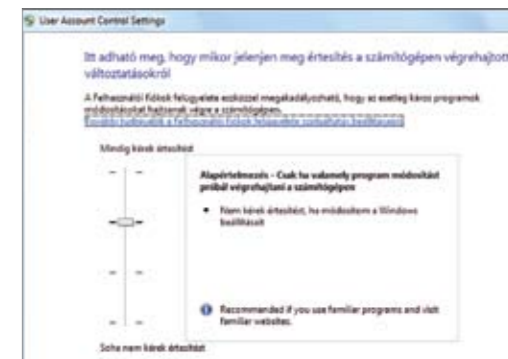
User Account Control Settings

Itt adható meg, hogy mikor jelenjen meg értesítés a számítógépen végrehajtott változtatásokról

A Felhasználói fiókok felügyelete eszközzel megakadályozható, hogy az esetleg káros programok módosításokat hajtsanak végre a számítógépen.
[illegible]

Mindig kérek értesítést

Alapértelmezés – Csak ha valamely program módosítást próbál végrehajtani a számítógépen

• Nem kérek értesítést, ha módosítom a Windows beállításait

Recommended if you use familiar programs and visit familiar websites.

Soha nem kérek értesítést